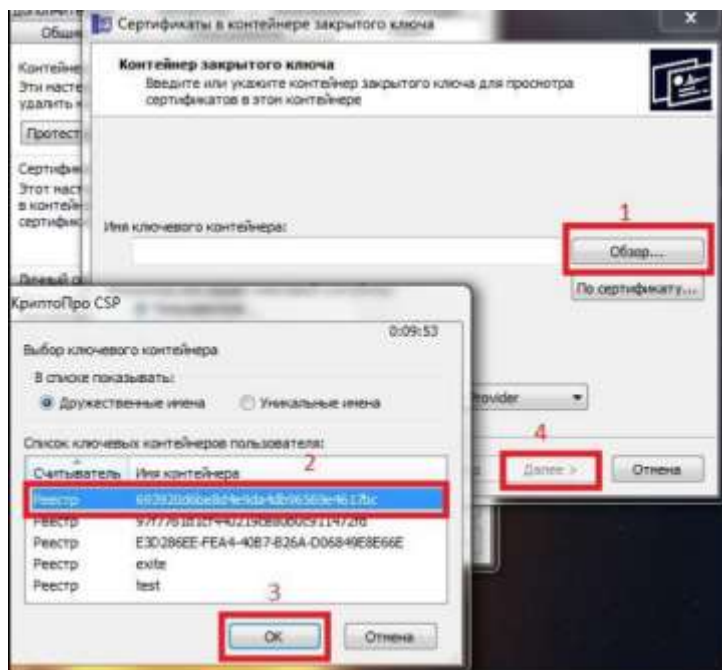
Общие

Контейне
Эти насте
удалить к

Протести

Сертифик
Этот наст
в контейн
сертифик

Сертификаты в контейнере закрытого ключа

Контейнер закрытого ключа
Введите или укажите контейнер закрытого ключа для просмотра сертификатов в этом контейнере

Имя ключевого контейнера:

1

Обзор...

По сертификату...

КриптоПро CSP

0:09:53

Выбор ключевого контейнера

В списке показывать:
Дружественные имена
Уникальные имена

Список ключевых контейнеров пользователя:

2

| Считыватель | Имя контейнера |
|---|---|
| Реестр | 693920d6be8d4e9da4db96369e4617bc |
| Реестр | 97f7761d1df44021908b0b0c911472fd |
| Реестр | E3D286EE-FEA4-40B7-B26A-D06849E8E66E |
| Реестр | exite |
| Реестр | test |

3

OK

Отмена

rovider

4

Далее >

Отмена